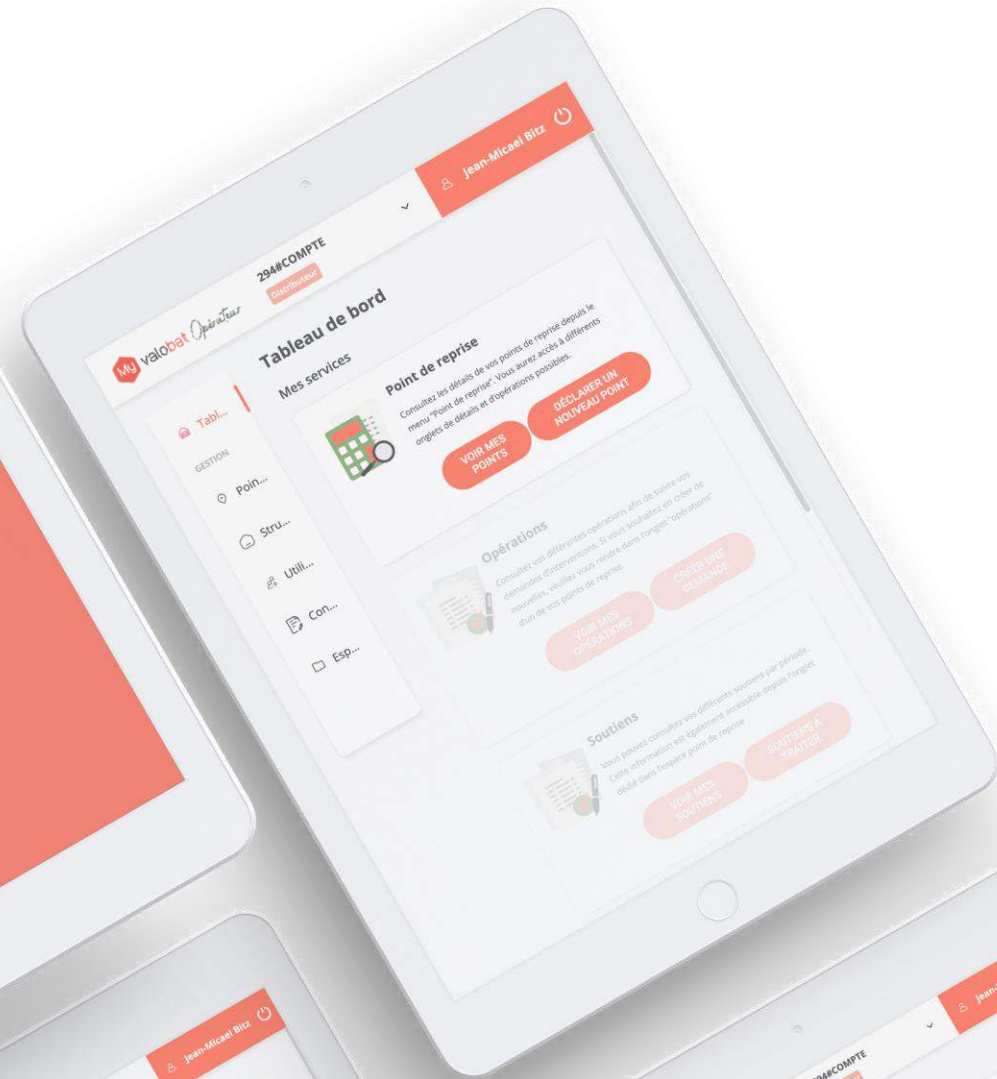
My valobat Opérateur

294#COMPTE

Distributeur

Jean-Micael Bitz

Tabl...

GESTION

Poin...

Stru...

Utili...

Con...

Esp...

Tableau de bord

Mes services

Point de reprise

Consultez les détails de vos points de reprise depuis le menu "Point de reprise". Vous aurez accès à différents onglets de détails et d'opérations possibles.

VOIR MES POINTS

DÉCLARER UN NOUVEAU POINT

Opérations

Consultez vos différentes opérations afin de suivre vos demandes d'interventions. Si vous souhaitez en créer de nouvelles, veuillez vous rendre dans l'onglet "opérations" d'un de vos points de reprise.

VOIR MES OPÉRATIONS

CRÉER UNE DEMANDE

Soutiens

Vous pouvez consulter vos différents soutiens par période. Cette information est également accessible depuis l'onglet dédié dans l'espace point de reprise.

VOIR MES SOUTIENS

SOUTIENS À TRAITER

Jean-Micael Bitz

294#COMPTE

Jean-